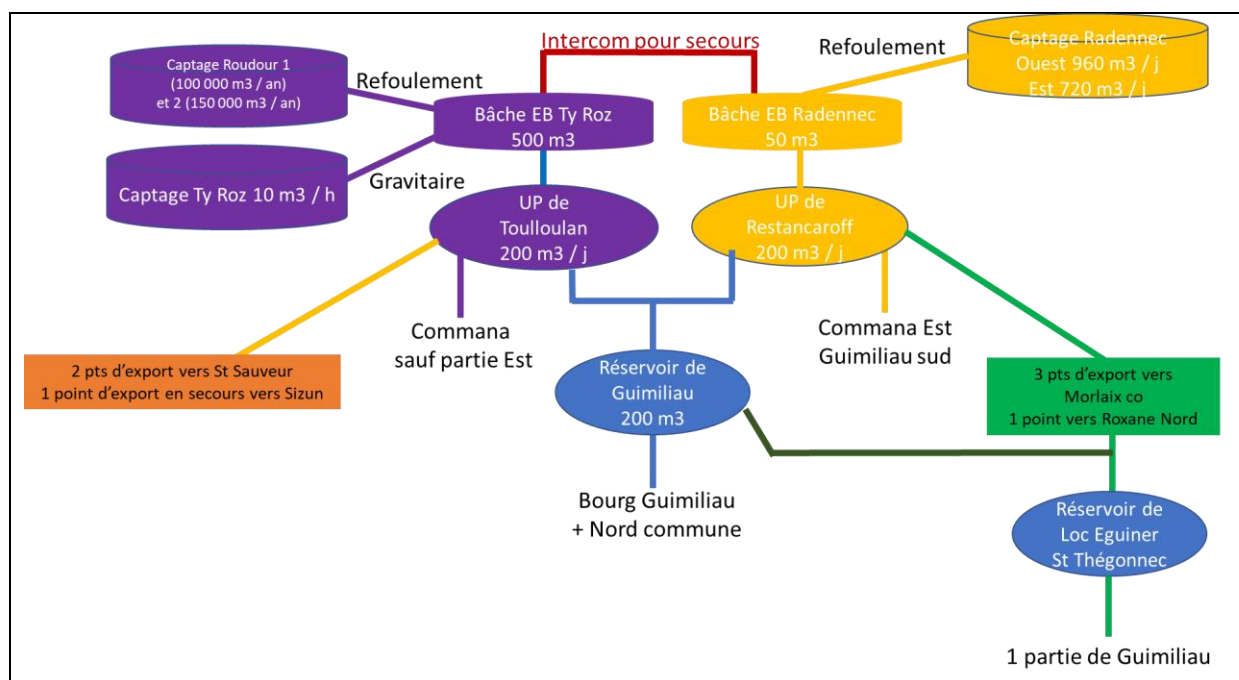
Intercom pour secours

Captage Roudour 1 (100 000 m3 / an) et 2 (150 000 m3 / an)

Refoulement

Bâche EB Ty Roz 500 m3

Captage Ty Roz 10 m3 / h

Gravitaire

Refoulement

Captage Radennec Ouest 960 m3 / j Est 720 m3 / j

Bâche EB Radennec 50 m3

UP de Toulloulan 200 m3 / j

UP de Restancaroff 200 m3 / j

Commana sauf partie Est

Commana Est Guimiliau sud

2 pts d'export vers St Sauveur
1 point d'export en secours vers Sizun

Réservoir de Guimiliau 200 m3

3 pts d'export vers Morlaix co
1 point vers Roxane Nord

Bourg Guimiliau + Nord commune

Réservoir de Loc Eguiner St Thégonnec

1 partie de Guimiliau